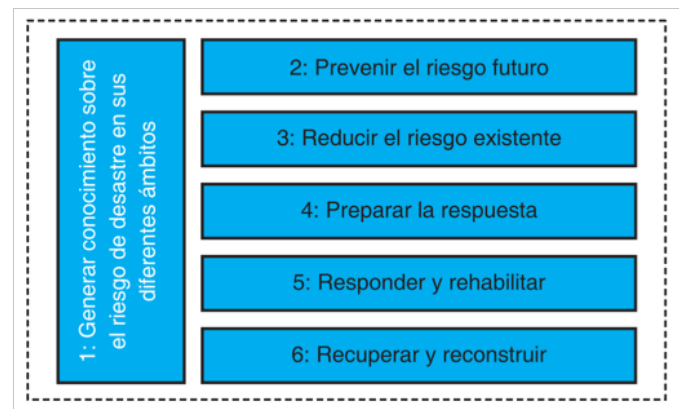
1: Generar conocimiento sobre el riesgo de desastre en sus diferentes ámbitos

2: Prevenir el riesgo futuro

3: Reducir el riesgo existente

4: Preparar la respuesta

5: Responder y rehabilitar

6: Recuperar y reconstruir